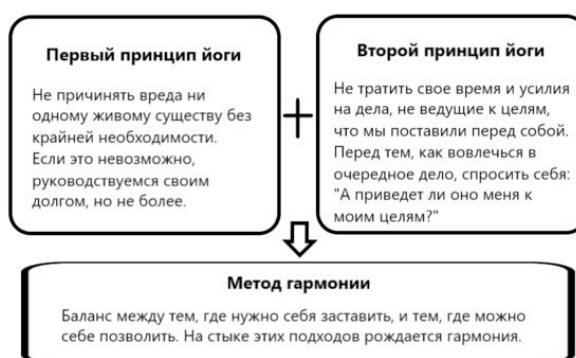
Первый принцип йоги

Не причинять вреда ни одному живому существу без крайней необходимости. Если это невозможно, руководствуемся своим долгом, но не более.

+

Второй принцип йоги

Не тратить свое время и усилия на дела, не ведущие к целям, что мы поставили перед собой. Перед тем, как вовлечься в очередное дело, спросить себя: "А приведет ли оно меня к моим целям?"

Метод гармонии

Баланс между тем, где нужно себя заставить, и тем, где можно себе позволить. На стыке этих подходов рождается гармония.